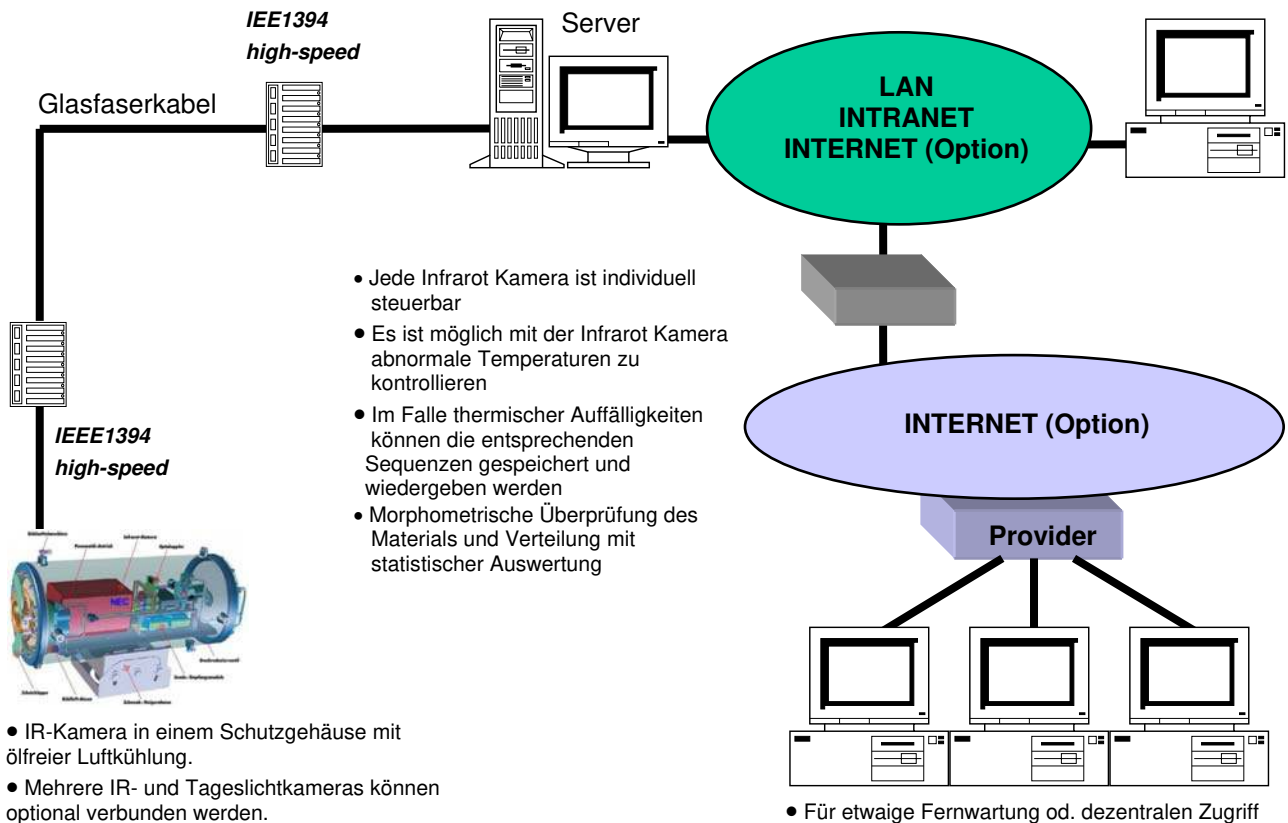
IEE1394
high-speed

Server

Glasfaserkabel

LAN
INTRANET
INTERNET (Option)

• Jede Infrarot Kamera ist individuell steuerbar

• Es ist möglich mit der Infrarot Kamera abnormale Temperaturen zu kontrollieren

• Im Falle thermischer Auffälligkeiten können die entsprechenden Sequenzen gespeichert und wiedergeben werden

• Morphometrische Überprüfung des Materials und Verteilung mit statistischer Auswertung

IEEE1394
high-speed

INTERNET (Option)

Provider

NEC

• IR-Kamera in einem Schutzgehäuse mit ölfreier Luftkühlung.

• Mehrere IR- und Tageslichtkameras können optional verbunden werden.

• Für etwaige Fernwartung od. dezentralen Zugriff